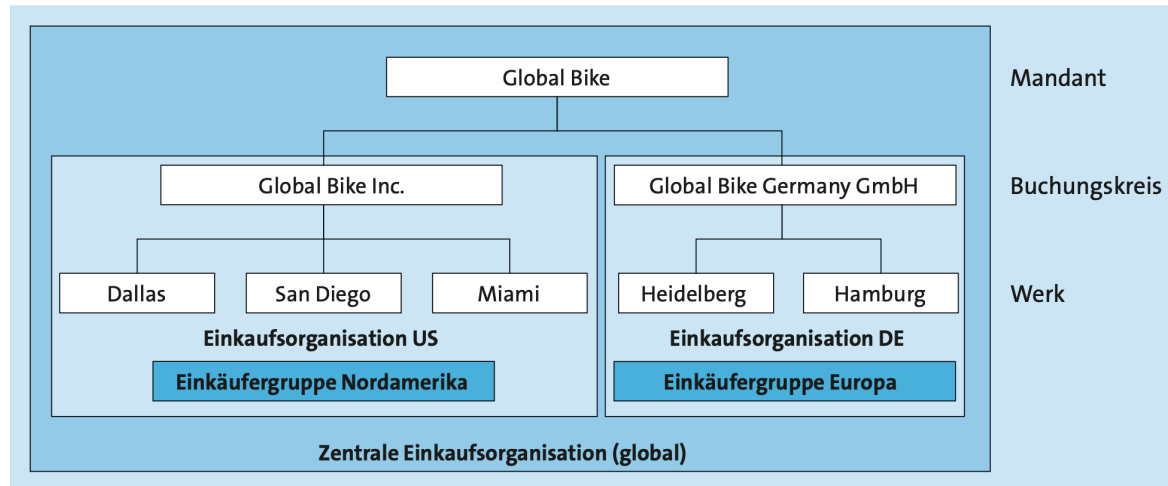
Global Bike

Mandant

Global Bike Inc.

Global Bike Germany GmbH

Buchungskreis

Dallas

San Diego

Miami

Heidelberg

Hamburg

Werk

Einkaufsorganisation US

Einkäufergruppe Nordamerika

Einkaufsorganisation DE

Einkäufergruppe Europa

Zentrale Einkaufsorganisation (global)